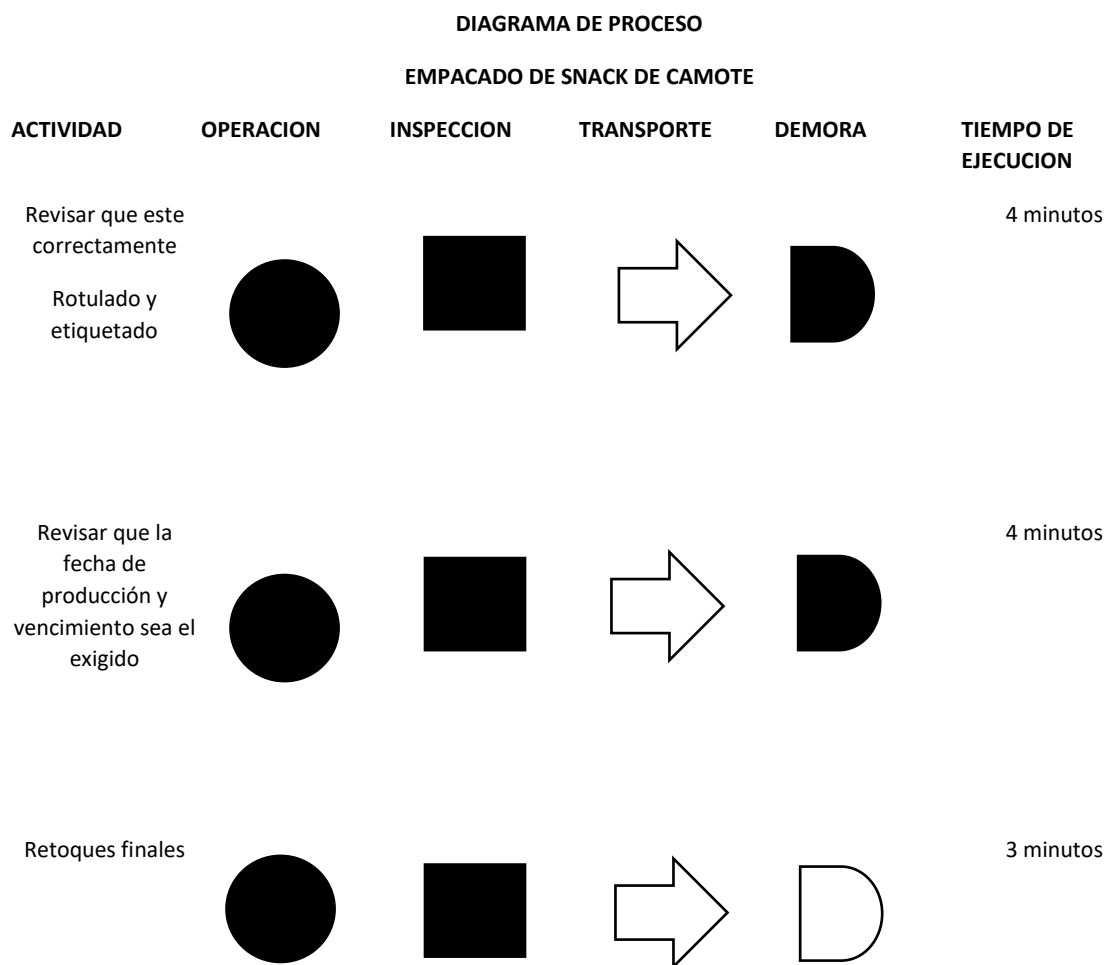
DIAGRAMA DE PROCESO

EMPACADO DE SNACK DE CAMOTE

| ACTIVIDAD | OPERACION | INSPECCION | TRANSPORTE | DEMORA | TIEMPO DE EJECUCION |
|---|---|---|---|---|---|
| Revisar que este correctamente Rotulado y etiquetado | | | | | 4 minutos |
| Revisar que la fecha de producción y vencimiento sea el exigido | | | | | 4 minutos |
| Retoques finales | | | | | 3 minutos |